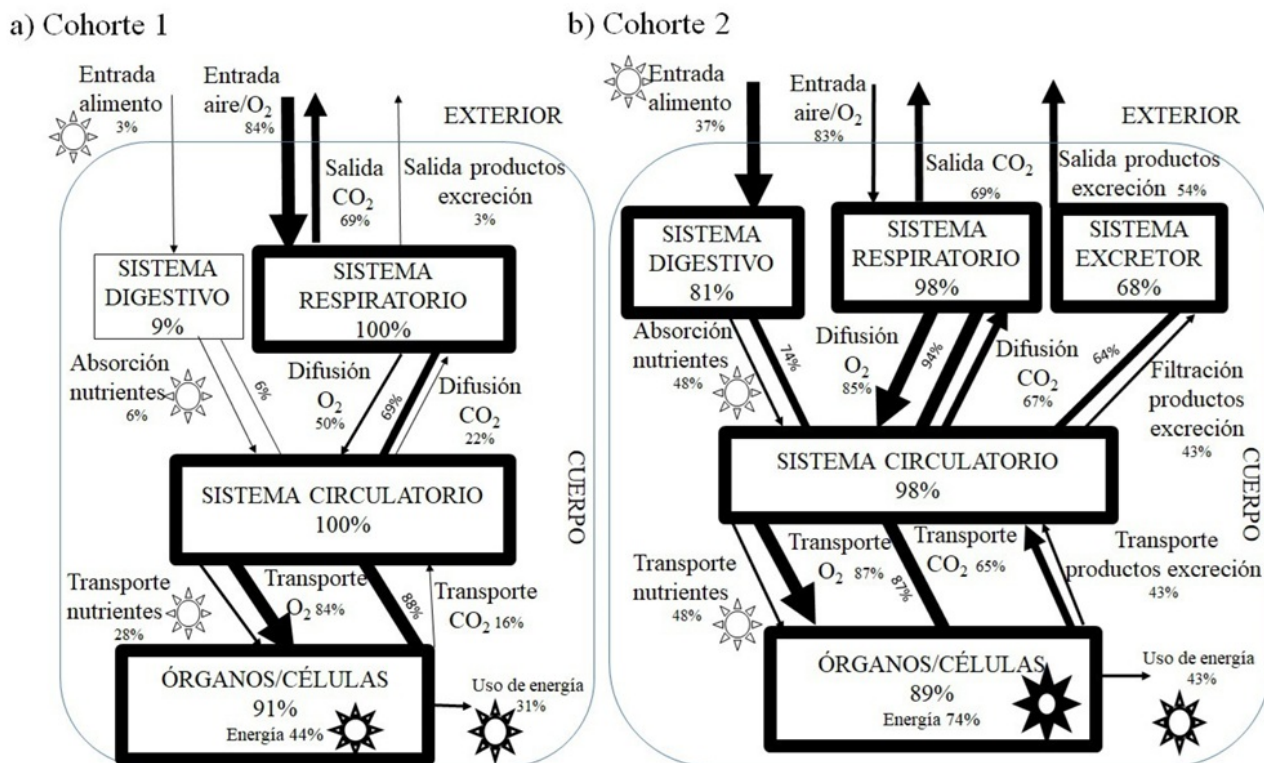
a) Cohorte 1

Entrada alimento 3%

Entrada aire/$O_2$ 84%

EXTERIOR

Salida $CO_2$ 69%

Salida productos excreción 3%

SISTEMA DIGESTIVO 9%

SISTEMA RESPIRATORIO 100%

Absorción nutrientes 6%

6%

Difusión $O_2$ 50%

69%

Difusión $CO_2$ 22%

SISTEMA CIRCULATORIO 100%

CUERPO

Transporte nutrientes 28%

Transporte $O_2$ 84%

88%

Transporte $CO_2$ 16%

ÓRGANOS/CÉLULAS 91%

Energía 44%

Uso de energía 31%

b) Cohorte 2

Entrada alimento 37%

Entrada aire/$O_2$ 83%

EXTERIOR

Salida $CO_2$ 69%

Salida productos excreción 54%

SISTEMA DIGESTIVO 81%

SISTEMA RESPIRATORIO 98%

SISTEMA EXCRETOR 68%

Absorción nutrientes 48%

74%

Difusión $O_2$ 85%

94%

Difusión $CO_2$ 67%

64%

Filtración productos excreción 43%

SISTEMA CIRCULATORIO 98%

CUERPO

Transporte nutrientes 48%

Transporte $O_2$ 87%

87%

Transporte $CO_2$ 65%

Transporte productos excreción 43%

ÓRGANOS/CÉLULAS 89%

Energía 74%

Uso de energía 43%